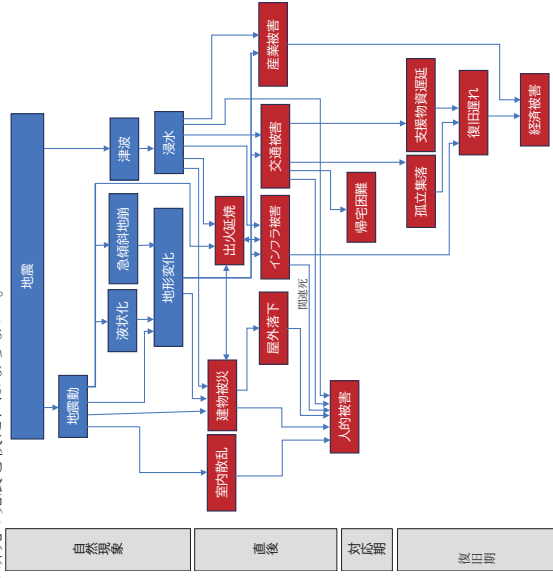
地震

地震動

液状化

急傾斜地崩

地形変化

津波

浸水

建物被災

室内散乱

屋外落下

出火延焼

インフラ被害

交通被害

産業被害

帰宅困難

関連死

人的被害

孤立集落

支援物資遅延

復旧遅れ

経済被害

自然現象

直後

対応期

復旧期